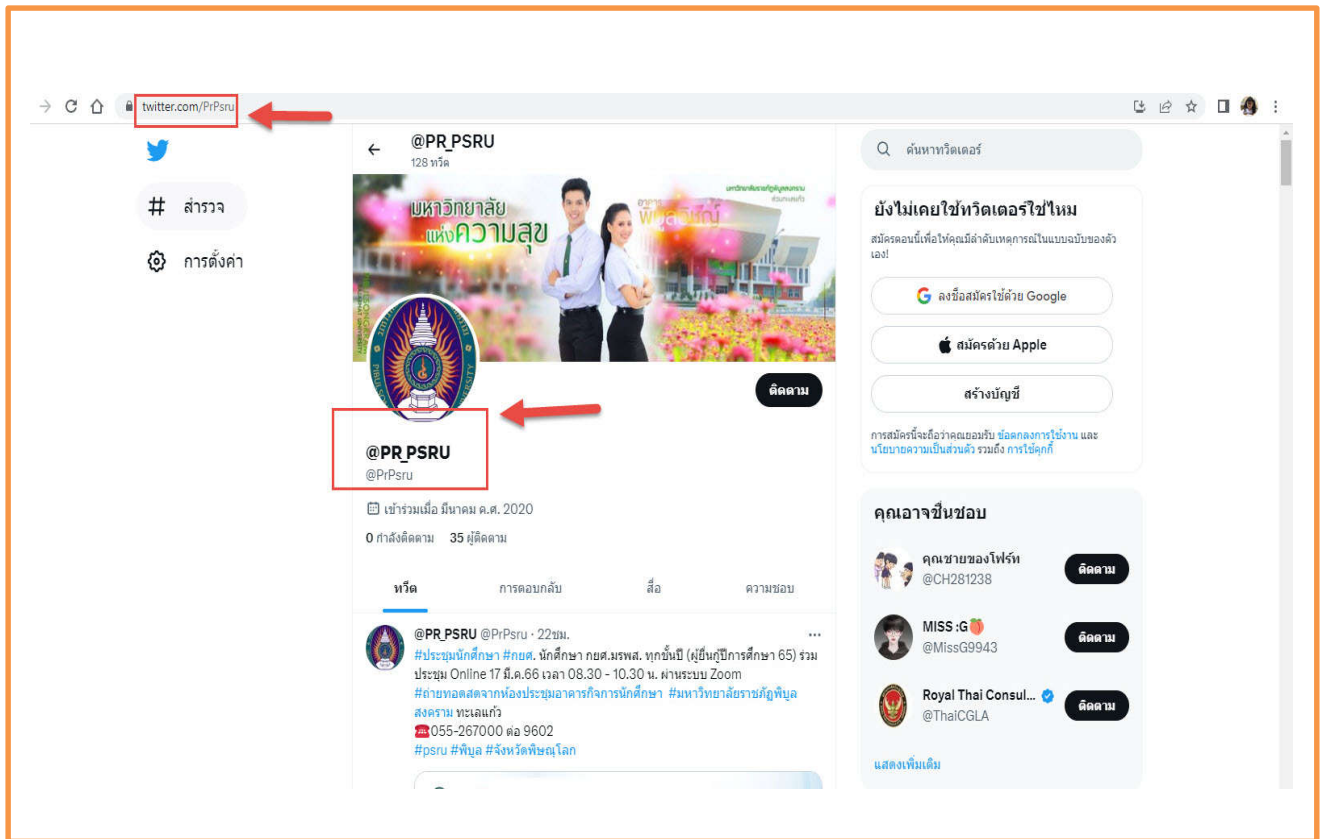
twitter.com/PrPsru

สำรวจ

การตั้งค่า

@PR_PSRU
128 ทวีต

มหาวิทยาลัย แห่งความสุข

พิบูลสงคราม

ติดตาม

@PR_PSRU
@PrPsru

เข้าร่วมเมื่อ มีนาคม ค.ศ. 2020

0 กำลังติดตาม 35 ผู้ติดตาม

| ทวีต | การตอบกลับ | สื่อ | ความชอบ |
|---|---|---|---|

@PR_PSRU @PrPsru · 22ชม.
#ประชุมนักศึกษา #กยศ. นักศึกษา กยศ.มรพส. ทุกชั้นปี (ผู้ยื่นกู้ปีการศึกษา 65) ร่วมประชุม Online 17 มี.ค.66 เวลา 08.30 - 10.30 น. ผ่านระบบ Zoom
#ถ่ายทอดสดจากห้องประชุมอาคารกิจการนักศึกษา #มหาวิทยาลัยราชภัฏพิบูลสงคราม ทะเลแก้ว
055-267000 ต่อ 9602
#psru #พิบูล #จังหวัดพิษณุโลก

ค้นหาทวิตเตอร์

ยังไม่เคยใช้ทวิตเตอร์ใช่ไหม
สมัครตอนนี้เพื่อให้คุณมีลำดับเหตุการณ์ในแบบฉบับของตัวเอง!

ลงชื่อสมัครใช้ด้วย Google
สมัครด้วย Apple
สร้างบัญชี

การสมัครนี้จะถือว่าคุณยอมรับ ข้อตกลงการใช้งาน และ นโยบายความเป็นส่วนตัว รวมถึง การใช้คุกกี้

คุณอาจชื่นชอบ

คุณชายของโฟร์ท
@CH281238
ติดตาม

MISS :G
@MissG9943
ติดตาม

Royal Thai Consul...
@ThaiCGLA
ติดตาม

แสดงเพิ่มเติม